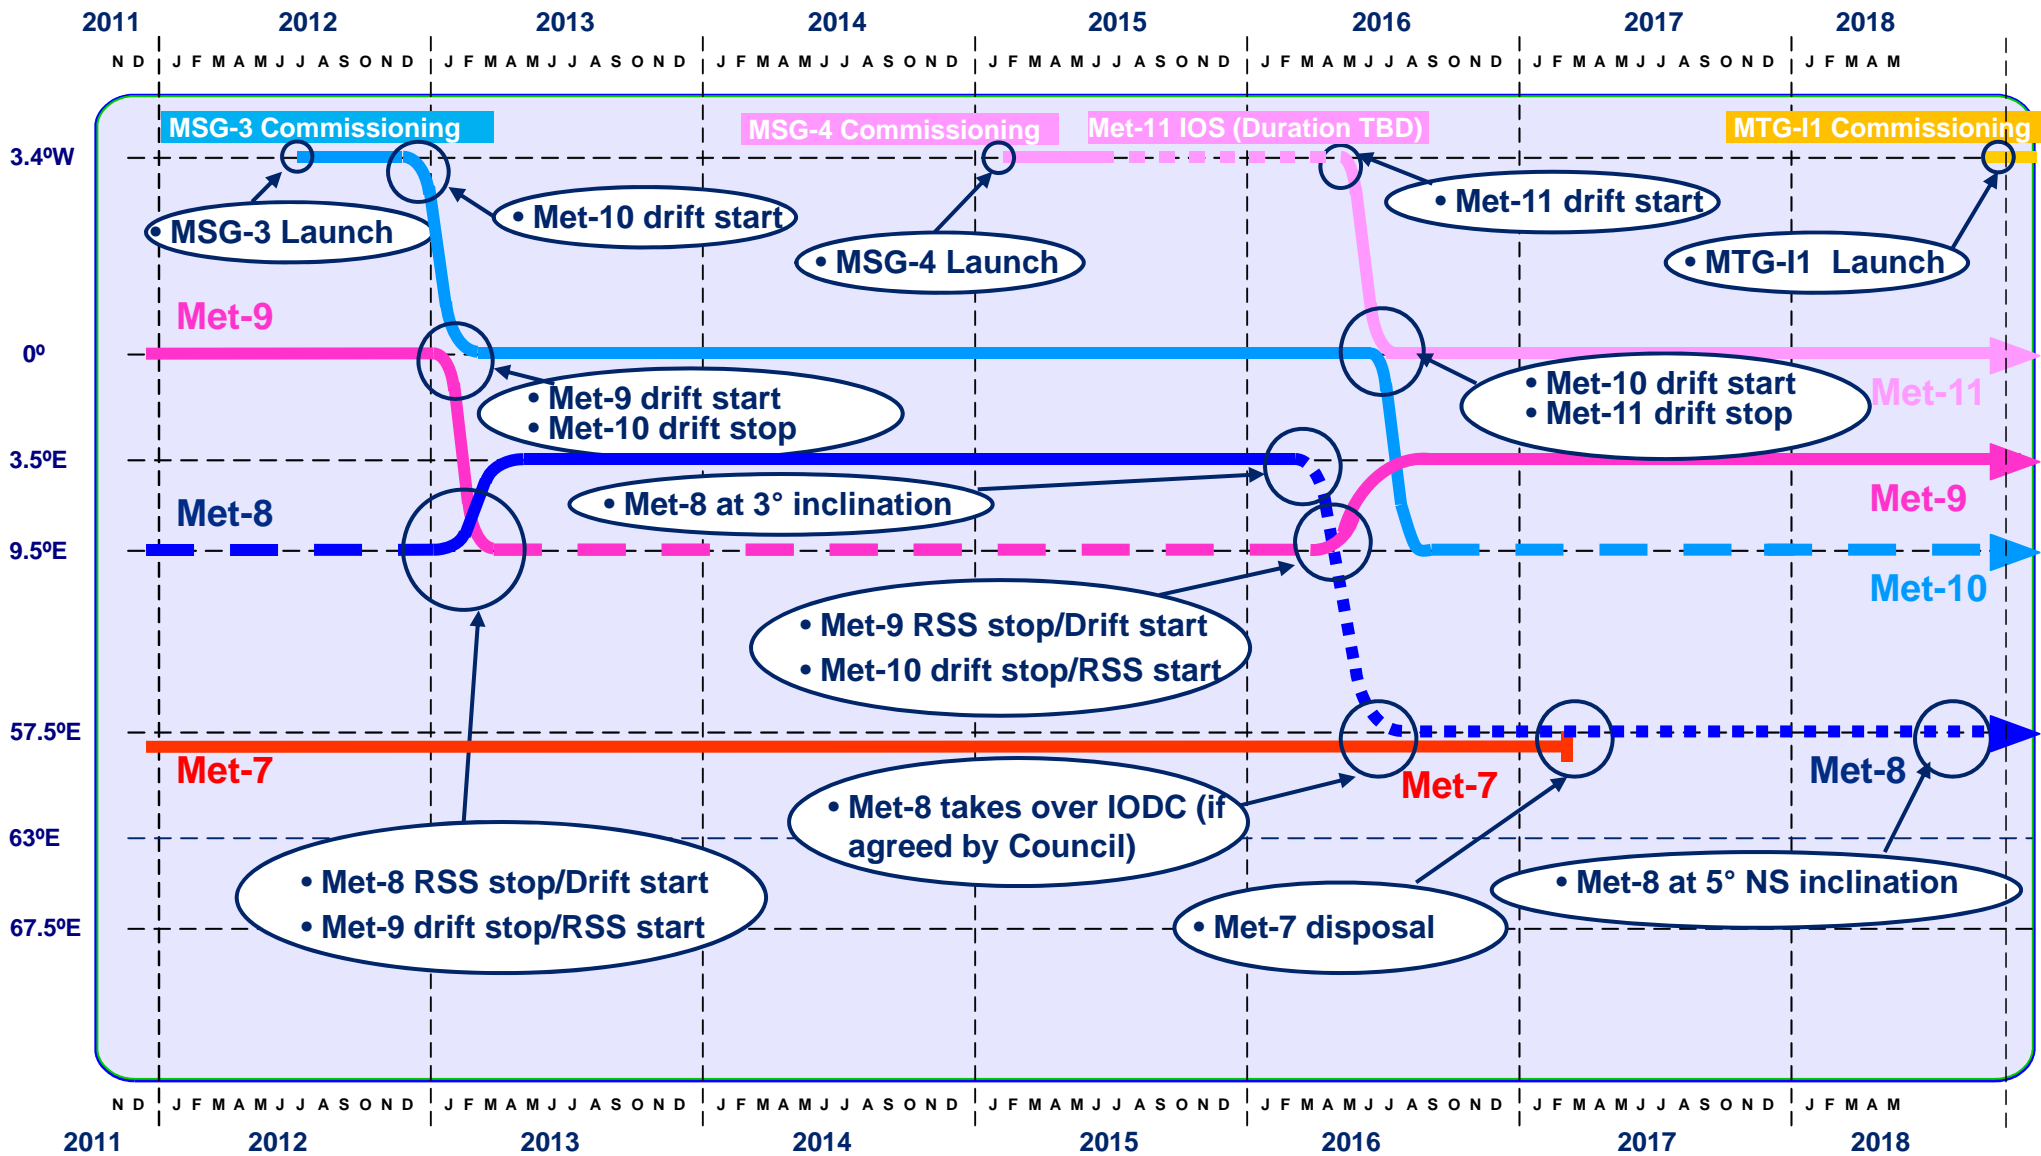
2011 2012 2013 2014 2015 2016 2017 2018

N D J F M A M J J A S O N D J F M A M J J A S O N D J F M A M J J A S O N D J F M A M J J A S O N D J F M A M J J A S O N D J F M A M J J A S O N D J F M A M

MSG-3 Commissioning

MSG-4 Commissioning

Met-11 IOS (Duration TBD)

MTG-I1 Commissioning

3.4ºW

0º

3.5ºE

9.5ºE

57.5ºE

63ºE

67.5ºE

• MSG-3 Launch

• Met-10 drift start

• MSG-4 Launch

• Met-11 drift start

• MTG-I1 Launch

Met-9

• Met-9 drift start
• Met-10 drift stop

• Met-10 drift start
• Met-11 drift stop

Met-11

Met-8

• Met-8 at 3° inclination

Met-9

Met-10

• Met-9 RSS stop/Drift start
• Met-10 drift stop/RSS start

Met-7

Met-7

Met-8

• Met-8 takes over IODC (if agreed by Council)

• Met-8 RSS stop/Drift start
• Met-9 drift stop/RSS start

• Met-7 disposal

• Met-8 at 5° NS inclination

N D J F M A M J J A S O N D J F M A M J J A S O N D J F M A M J J A S O N D J F M A M J J A S O N D J F M A M J J A S O N D J F M A M J J A S O N D J F M A M

2011 2012 2013 2014 2015 2016 2017 2018